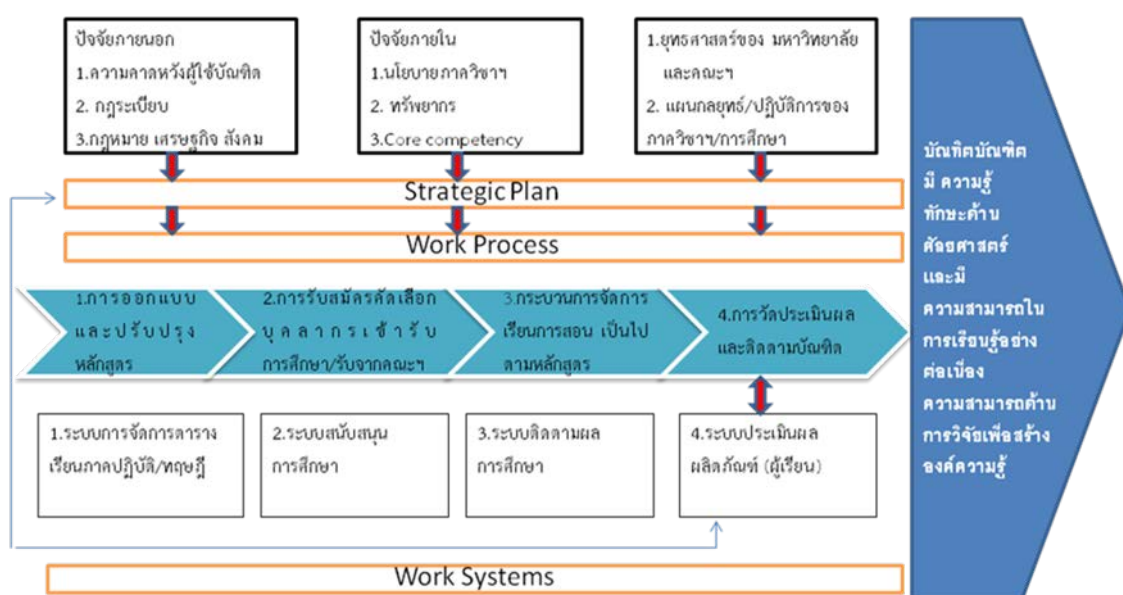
ปัจจัยภายนอก
1.ความคาดหวังผู้ใช้บัณฑิต
2. กฎระเบียบ
3.กฎหมาย เศรษฐกิจ สังคม

ปัจจัยภายใน
1.นโยบายภาควิชาฯ
2. ทรัพยากร
3.Core competency

1.ยุทธศาสตร์ของ มหาวิทยาลัย และคณะฯ
2. แผนกลยุทธ์/ปฏิบัติการของภาควิชาฯ/การศึกษา

Strategic Plan

Work Process

1.การออกแบบและปรับปรุงหลักสูตร

2.การรับสมัครคัดเลือกบุคลากรเข้ารับการศึกษา/รับจากคณะฯ

3.กระบวนการจัดการเรียนการสอน เป็นไปตามหลักสูตร

4.การวัดประเมินผลและติดตามบัณฑิต

1.ระบบการจัดการตารางเรียนภาคปฏิบัติ/ทฤษฎี

2.ระบบสนับสนุนการศึกษา

3.ระบบติดตามผลการศึกษา

4.ระบบประเมินผลผลิตภัณฑ์ (ผู้เรียน)

Work Systems

บัณฑิตบัณฑิต มี ความรู้ ทักษะด้าน ศัลยศาสตร์ และมี ความสามารถในการเรียนรู้อย่างต่อเนื่อง ความสามารถด้านการวิจัยเพื่อสร้างองค์ความรู้